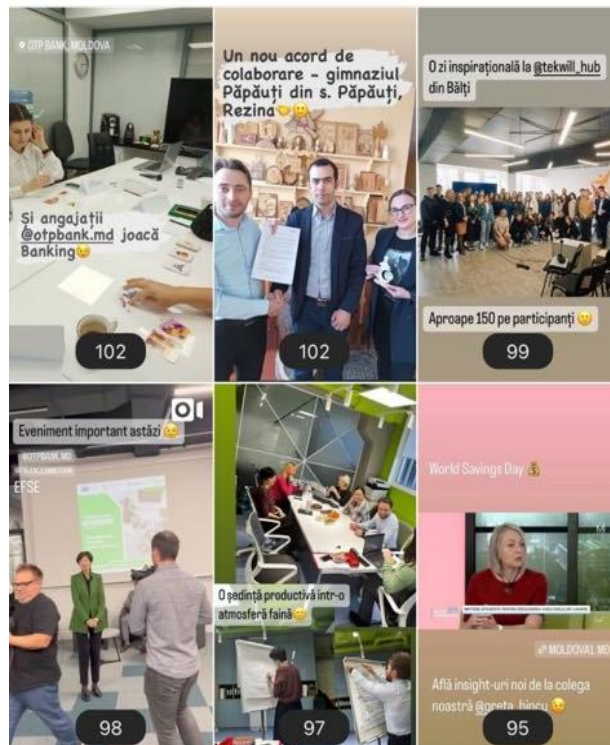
OTP BANK, MOLDOVA

Și angajații @otpbank.md joacă Banking😉

102

Un nou acord de colaborare - gimnaziul Păpăuți din s. Păpăuți, Rezina👉😊

102

O zi inspirațională la @tekwill_hub din Bălți

Aproape 150 pe participanți 😊

99

Eveniment important astăzi 😊

@OTPBANK.MD

EFSE

98

O ședință productivă într-o atmosferă faină 😊

97

World Savings Day 💰

MOLDOVAL.MD

Află insight-uri noi de la colega noastră @greta_bincu 😉

95